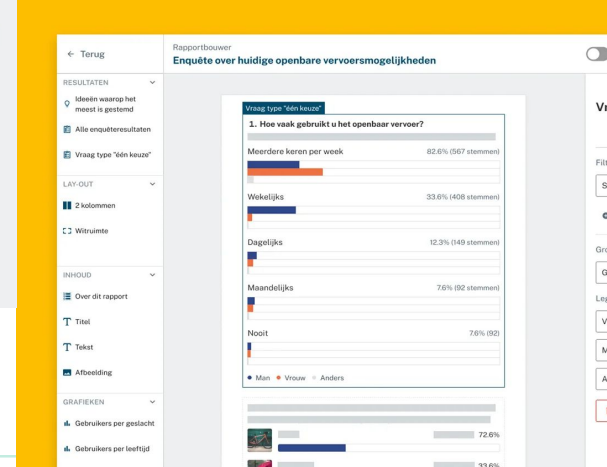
← Terug

Rapportbouwer
Enquête over huidige openbare vervoersmogelijkheden

RESULTATEN
Ideeën waarop het meest is gestemd
Alle enquêteresultaten
Vraag type "één keuze"

LAY-OUT
2 kolommen
Witruimte

INHOUD
Over dit rapport
Titel
Tekst
Afbeelding

GRAFIEKEN
Gebruikers per geslacht
Gebruikers per leeftijd

Vraag type "één keuze"
1. Hoe vaak gebruikt u het openbaar vervoer?

Meerdere keren per week 82.6% (567 stemmen)
Wekelijks 33.6% (408 stemmen)
Dagelijks 12.3% (149 stemmen)
Maandelijks 7.6% (92 stemmen)
Nooit 7.6% (92)

• Man • Vrouw • Anders

72.6%
33.6%

Vr
Filt
S
Gro
G
Leg
V
M
A